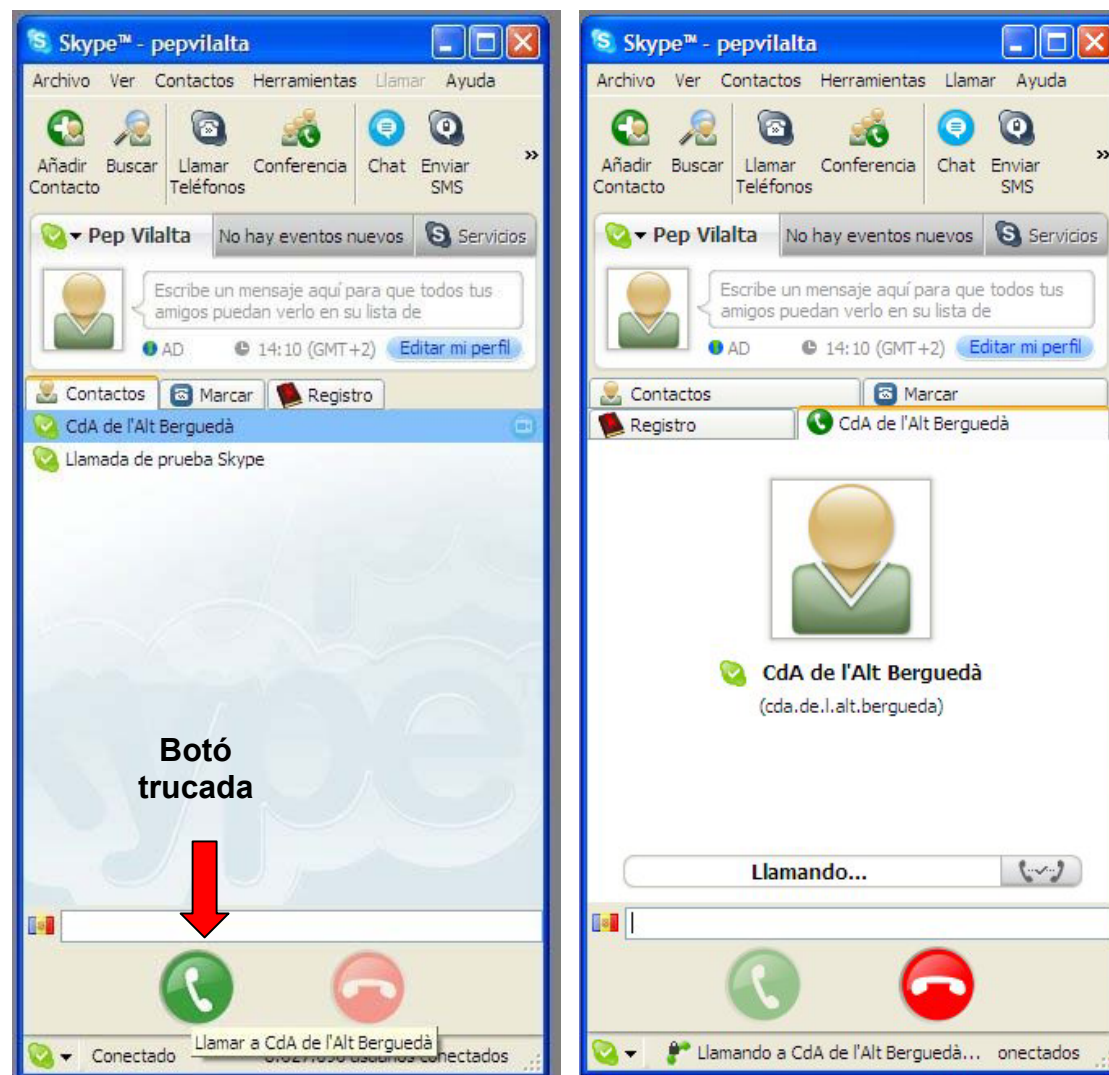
Skype™ - pepvilalta

Archivo Ver Contactos Herramientas Llamar Ayuda

Añadir Contacto Buscar Llamar Teléfonos Conferencia Chat Enviar SMS »

Pep Vilalta No hay eventos nuevos Servicios

Escribe un mensaje aquí para que todos tus amigos puedan verlo en su lista de

AD 14:10 (GMT+2) Editar mi perfil

Contactos Marcar Registro

CdA de l'Alt Berguedà

Llamada de prueba Skype

Botó trucada

Llamar a CdA de l'Alt Berguedà

Conectado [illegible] usuarios conectados

Skype™ - pepvilalta

Archivo Ver Contactos Herramientas Llamar Ayuda

Añadir Contacto Buscar Llamar Teléfonos Conferencia Chat Enviar SMS »

Pep Vilalta No hay eventos nuevos Servicios

Escribe un mensaje aquí para que todos tus amigos puedan verlo en su lista de

AD 14:10 (GMT+2) Editar mi perfil

Contactos Marcar

Registro CdA de l'Alt Berguedà

CdA de l'Alt Berguedà

(cda.de.l.alt.bergueda)

Llamando...

Llamando a CdA de l'Alt Berguedà... onectados